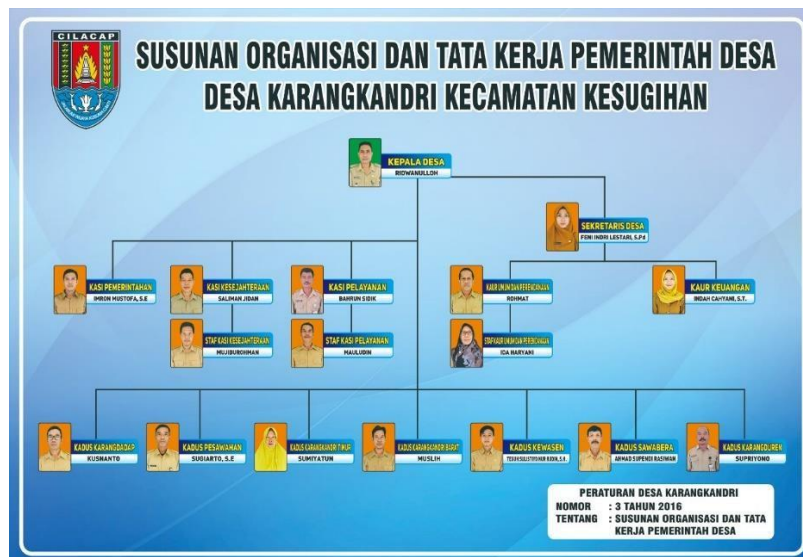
CILACAP

SUSUNAN ORGANISASI DAN TATA KERJA PEMERINTAH DESA
DESA KARANGKANDRI KECAMATAN KESUGIHAN

KEPALA DESA
RIDWANULLOH

SEKRETARIS DESA
FENI INDRI LESTARI, S.Pd

KASI PEMERINTAHAN
IMRON MUSTOFA, S.E

KASI KESEJAHTERAAN
SALIMAN JIDAN

STAF KASI KESEJAHTERAAN
MUJIBUROHMAN

KASI PELAYANAN
BAHRUN SIDIK

STAF KASI PELAYANAN
MAULUDIN

KAUR UMUM DAN PERENCANAAN
ROHMAT

STAF KAUR UMUM DAN PERENCANAAN
IDA HARYANI

KAUR KEUANGAN
INDAH CAHYANI, S.T.

KADUS KARANGDADAP
KUSMANTO

KADUS PESAWAHAN
SUGIARTO, S.E

KADUS KARANGKANDRI TIMUR
SUMIYATUN

KADUS KARANGKANDRI BARAT
MUSLIH

KADUS KEWASEN
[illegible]

KADUS SAWABERA
AHMAD SUPENDI RASIWAN

KADUS KARANGJUREH
SUPRIYONO

PERATURAN DESA KARANGKANDRI
NOMOR : 3 TAHUN 2016
TENTANG : SUSUNAN ORGANISASI DAN TATA KERJA PEMERINTAH DESA